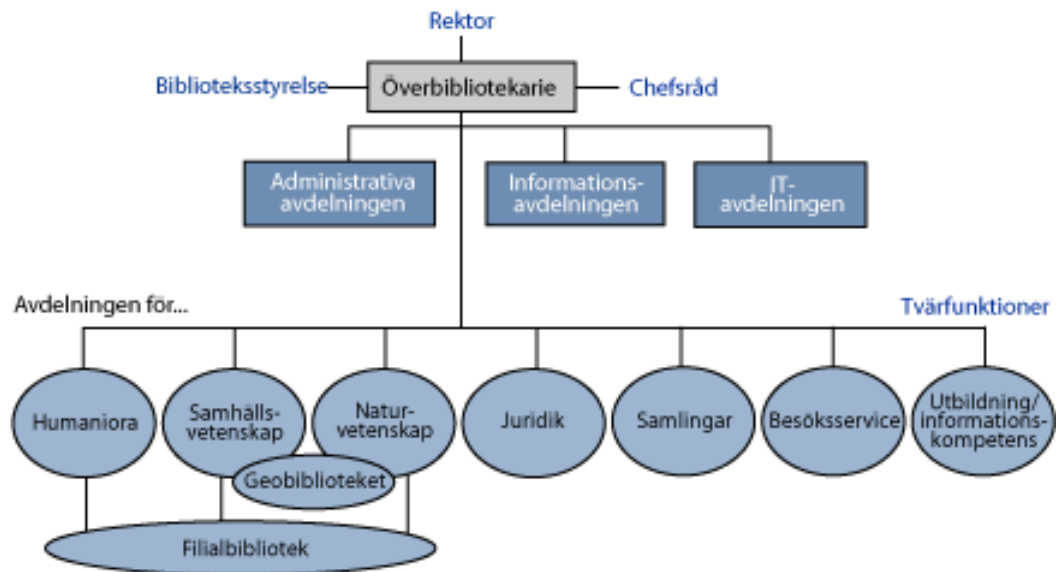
Rektor

Biblioteksstyrelse

Överbibliotekarie

Chefsråd

Administrativa avdelningen

Informations-avdelningen

IT-avdelningen

Avdelningen för...

Tvärfunktioner

Humaniora

Samhälls-vetenskap

Natur-vetenskap

Juridik

Samlingar

Besöksservice

Utbildning/informations-kompetens

Geobiblioteket

Filialbibliotek